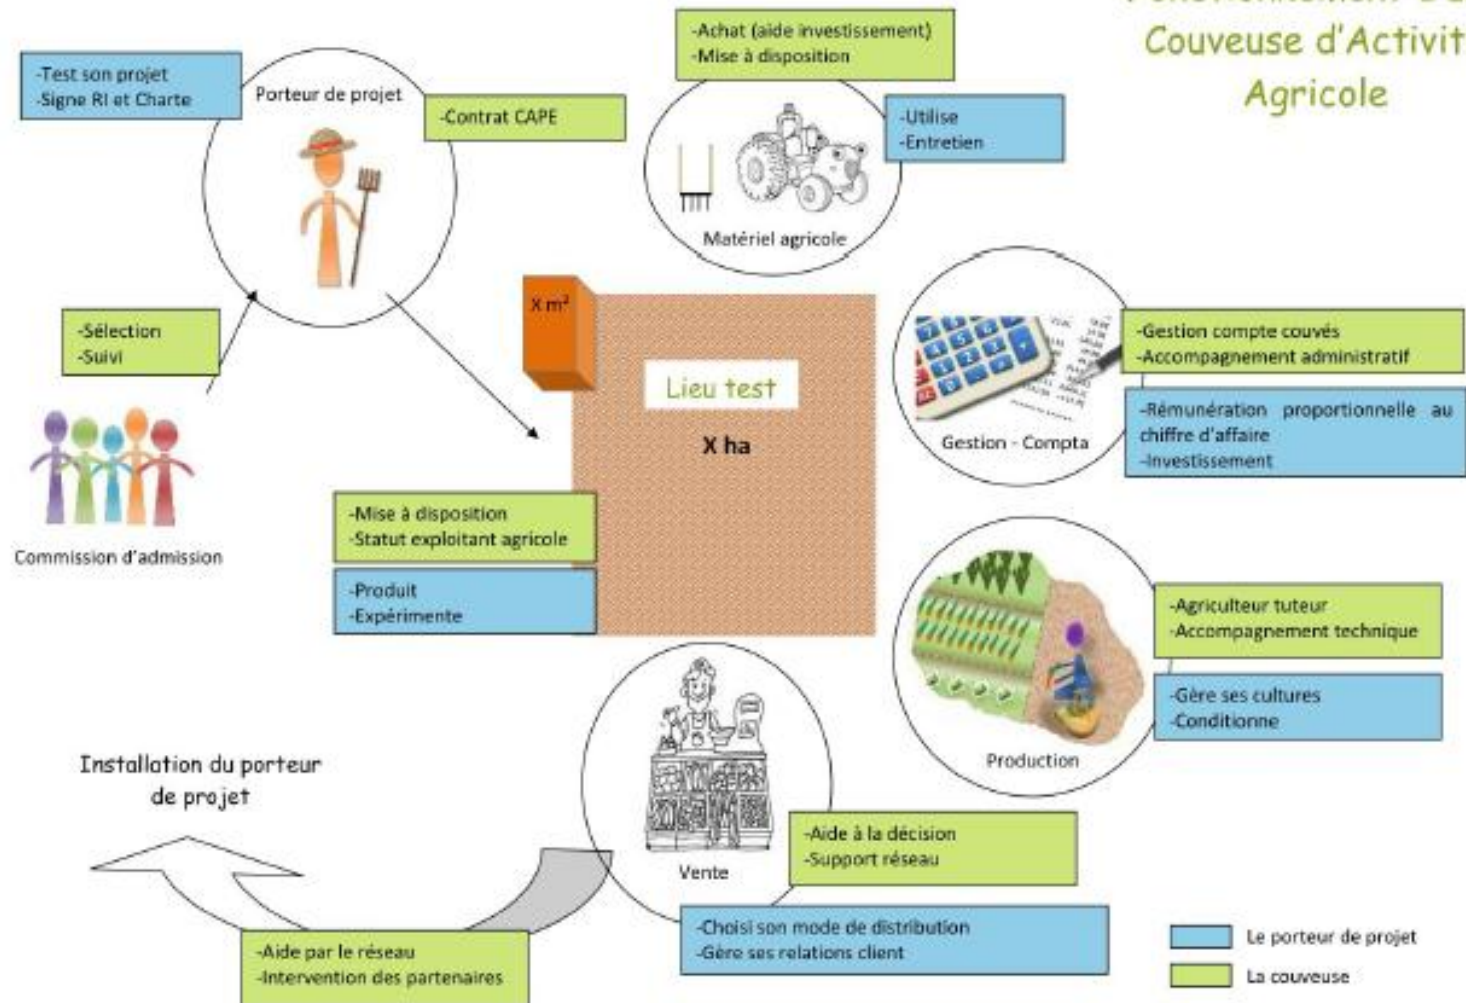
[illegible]
Couveuse d'Activit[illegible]
Agricole

-Test son projet
-Signe RI et Charte

Porteur de projet

-Contrat CAPE

-Achat (aide investissement)
-Mise à disposition

-Utilise
-Entretien

Matériel agricole

-Sélection
-Suivi

Commission d'admission

X m²

Lieu test

X ha

Gestion - Compta

-Gestion compte couvés
-Accompagnement administratif

-Rémunération proportionnelle au chiffre d'affaire
-Investissement

-Mise à disposition
-Statut exploitant agricole

-Produit
-Expérimente

-Agriculteur tuteur
-Accompagnement technique

-Gère ses cultures
-Conditionne

Production

Installation du porteur de projet

Vente

-Aide à la décision
-Support réseau

-Choisi son mode de distribution
-Gère ses relations client

-Aide par le réseau
-Intervention des partenaires

Le porteur de projet
La couveuse